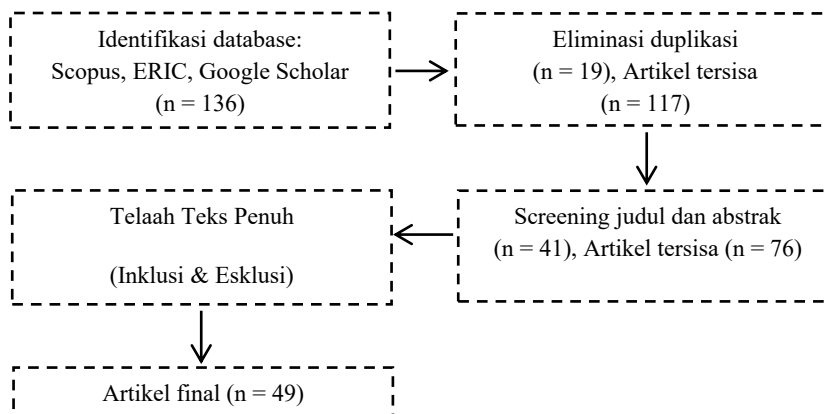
Identifikasi database: Scopus, ERIC, Google Scholar (n = 136)

Eliminasi duplikasi (n = 19), Artikel tersisa (n = 117)

Screening judul dan abstrak (n = 41), Artikel tersisa (n = 76)

Telaah Teks Penuh

(Inklusi & Esklusi)

Artikel final (n = 49)